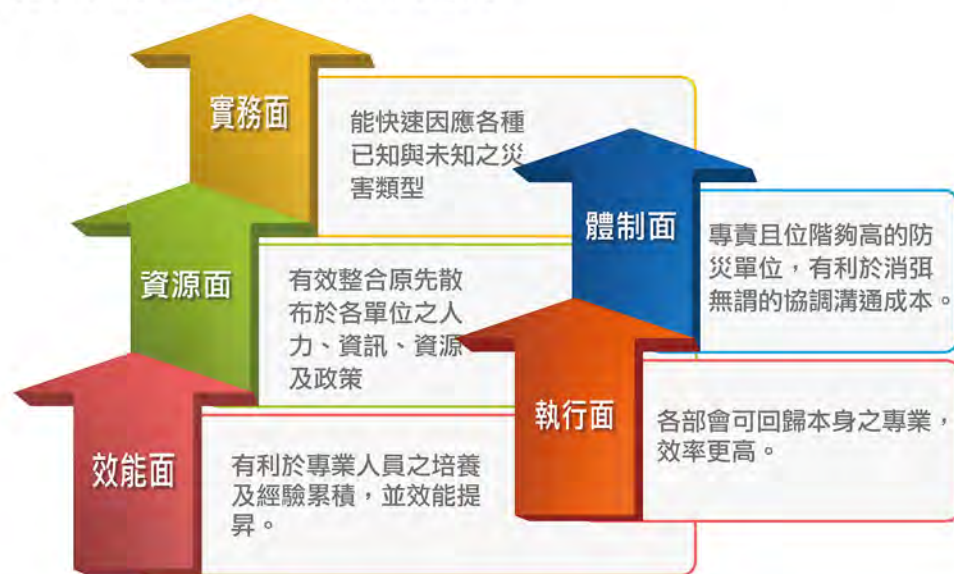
實務面

能快速因應各種已知與未知之災害類型

資源面

有效整合原先散布於各單位之人力、資訊、資源及政策

效能面

有利於專業人員之培養及經驗累積，並效能提昇。

體制面

專責且位階夠高的防災單位，有利於消弭無謂的協調溝通成本。

執行面

各部會可回歸本身之專業，效率更高。